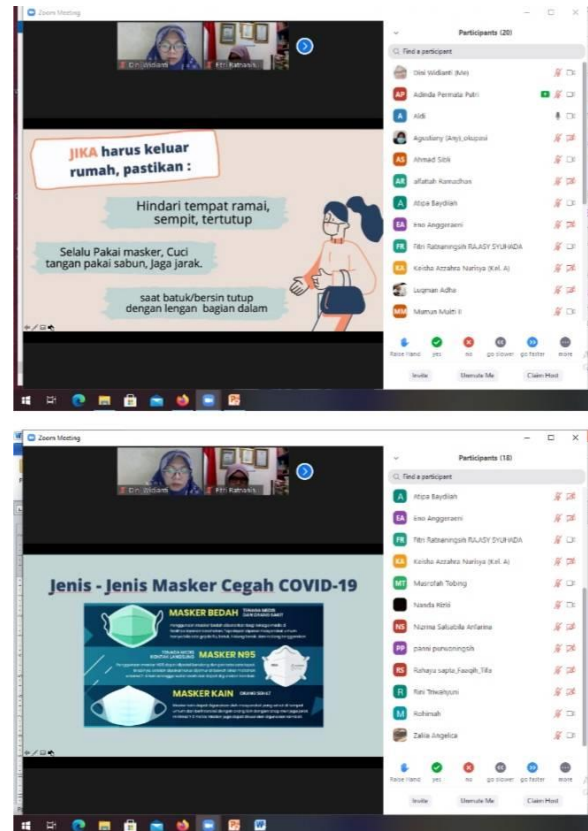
Zoom Meeting

Dini Widiarni   Fitri Rahmani

JIKA harus keluar rumah, pastikan :

Hindari tempat ramai, sempit, tertutup

Selalu Pakai masker, Cuci tangan pakai sabun, Jaga jarak.

saat batuk/bersin tutup dengan lengan bagian dalam

Participants (20)

Find a participant

Dini Widiarni (Me)
Adinda Permata Putri
Aldi
Agustiany (Anji_olupas)
Ahmad Sidik
alfattah Ramadhan
Atipa Baydian
Eno Anggraeni
Fitri Rabaningsih RAJASY SYUHADA
Keisha Azzahra Nariya (Kel. A)
Luqman Adha
Mamun Mulfi

Raise Hand   yes   no   go slower   go faster   more

Invite   Unmute Me   Claim Host

Zoom Meeting

Dini Widiarni   Fitri Rahmani

Jenis - Jenis Masker Cegah COVID-19

MASKER BEDAH
MASKER N95
MASKER KAIN

Participants (18)

Find a participant

Atipa Baydian
Eno Anggraeni
Fitri Rabaningsih RAJASY SYUHADA
Keisha Azzahra Nariya (Kel. A)
Masrofah Tobing
Nanda Kirili
Nazma Salsabila Anfarina
panni purwaningsih
Rahaya sapta_Faaqih_Tifa
Rei Trisahyuni
Rohimah
Zallia Angelica

Raise Hand   yes   no   go slower   go faster   more

Invite   Unmute Me   Claim Host